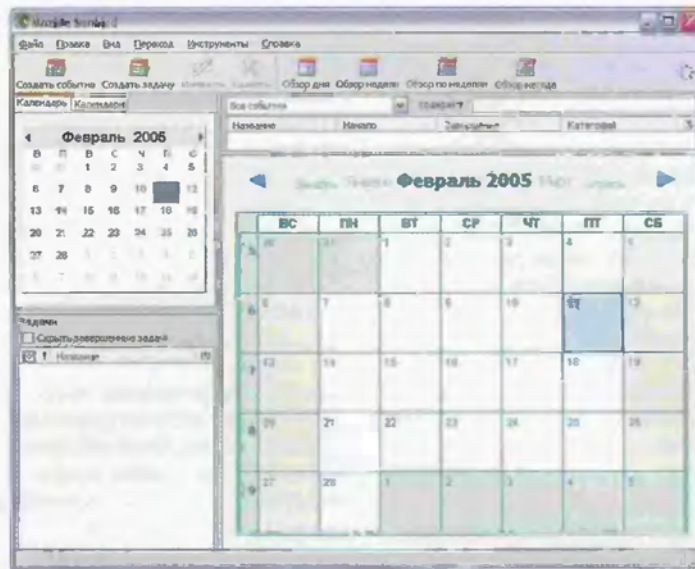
Mozilla Sunbird

Файл Правка Вид Переход Инструменты Справка

Создать событие Создать задачу Изменить Удалить Обзор дня Обзор недели Обзор по неделям Обзор месяца

Календарь Календари

Февраль 2005

| В | П | В | С | Ч | П | С |
|---|---|---|---|---|---|---|
| 30 | 31 | 1 | 2 | 3 | 4 | 5 |
| 6 | 7 | 8 | 9 | 10 | 11 | 12 |
| 13 | 14 | 15 | 16 | 17 | 18 | 19 |
| 20 | 21 | 22 | 23 | 24 | 25 | 26 |
| 27 | 28 | 1 | 2 | 3 | 4 | 5 |
| 6 | 7 | 8 | 9 | 10 | 11 | 12 |

Задачи
Скрыть завершенные задачи
! Название

Все события содержит

Название Начало Завершение Категория

Январь Февраль Февраль 2005 Март Апрель

| | ВС | ПН | ВТ | СР | ЧТ | ПТ | СБ |
|---|---|---|---|---|---|---|---|
| 5 | 30 | 31 | 1 | 2 | 3 | 4 | 5 |
| 6 | 6 | 7 | 8 | 9 | 10 | 11 | 12 |
| 7 | 13 | 14 | 15 | 16 | 17 | 18 | 19 |
| 8 | 20 | 21 | 22 | 23 | 24 | 25 | 26 |
| 9 | 27 | 28 | 1 | 2 | 3 | 4 | 5 |